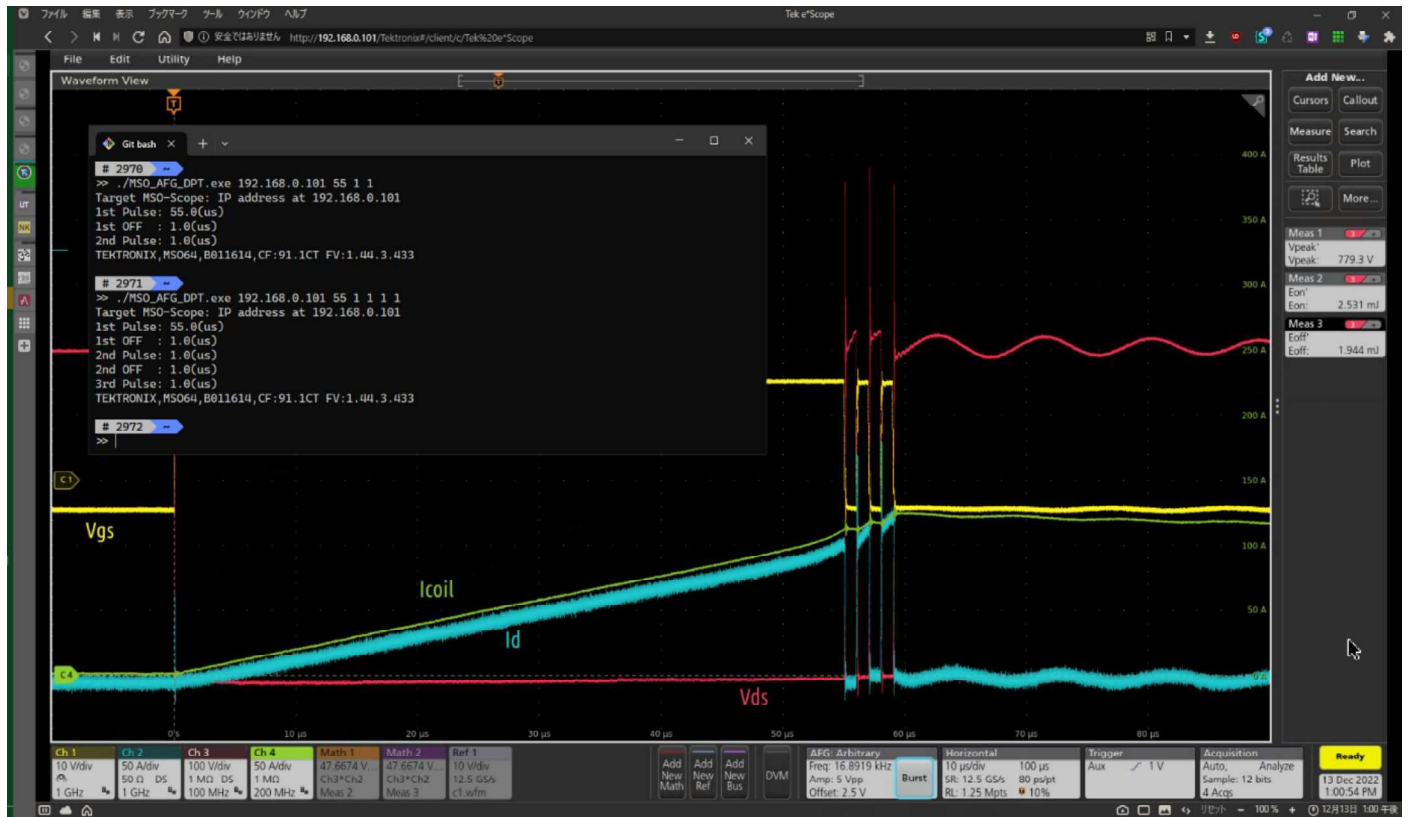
ファイル 編集 表示 ブックマーク ツール ウィンドウ ヘルプ

Tek e*Scope

安全ではありません http://192.168.0.101/Tektronix#/client/c/Tek%20e*Scope

File Edit Utility Help

Waveform View

Git bash

# 2970 ~
>> ./MSO_AFG_DPT.exe 192.168.0.101 55 1 1
Target MSO-Scope: IP address at 192.168.0.101
1st Pulse: 55.0(us)
1st OFF : 1.0(us)
2nd Pulse: 1.0(us)
TEKTRONIX,MSO64,B011614,CF:91.1CT FV:1.44.3.433

# 2971 ~
>> ./MSO_AFG_DPT.exe 192.168.0.101 55 1 1 1 1
Target MSO-Scope: IP address at 192.168.0.101
1st Pulse: 55.0(us)
1st OFF : 1.0(us)
2nd Pulse: 1.0(us)
2nd OFF : 1.0(us)
3rd Pulse: 1.0(us)
TEKTRONIX,MSO64,B011614,CF:91.1CT FV:1.44.3.433

# 2972 ~
>>

400 A
350 A
300 A
250 A
200 A
150 A
100 A
50 A
0 A

C1
C4

Vgs
Icoil
Id
Vds

0 s 10 µs 20 µs 30 µs 40 µs 50 µs 60 µs 70 µs 80 µs

Add New...
Cursors Callout
Measure Search
Results Table Plot
More...

Meas 1
Vpeak'
Vpeak: 779.3 V
Meas 2
Eon'
Eon: 2.531 mJ
Meas 3
Eoff'
Eoff: 1.944 mJ

| Ch 1 | Ch 2 | Ch 3 | Ch 4 | Math 1 | Math 2 | Ref 1 |
|---|---|---|---|---|---|---|
| 10 V/div | 50 A/div | 100 V/div | 50 A/div | 47.6674 V... | 47.6674 V... | 10 V/div |
| | 50 Ω DS | 1 MΩ DS | 1 MΩ | Ch3*Ch2 | Ch3*Ch2 | 12.5 GS/s |
| 1 GHz | 1 GHz | 100 MHz | 200 MHz | Meas 2 | Meas 3 | c1.wfm |

Add New Math
Add New Ref
Add New Bus
DVM

AFG: Arbitrary
Freq: 16.8919 kHz
Amp: 5 Vpp
Offset: 2.5 V
Burst

Horizontal
10 µs/div 100 µs
SR: 12.5 GS/s 80 ps/pt
RL: 1.25 Mpts 10%

Trigger
Aux 1 V

Acquisition
Auto, Analyze
Sample: 12 bits
4 Acqs

Ready
13 Dec 2022
1:00:54 PM

リセット 100 % 12月13日 1:00 午後